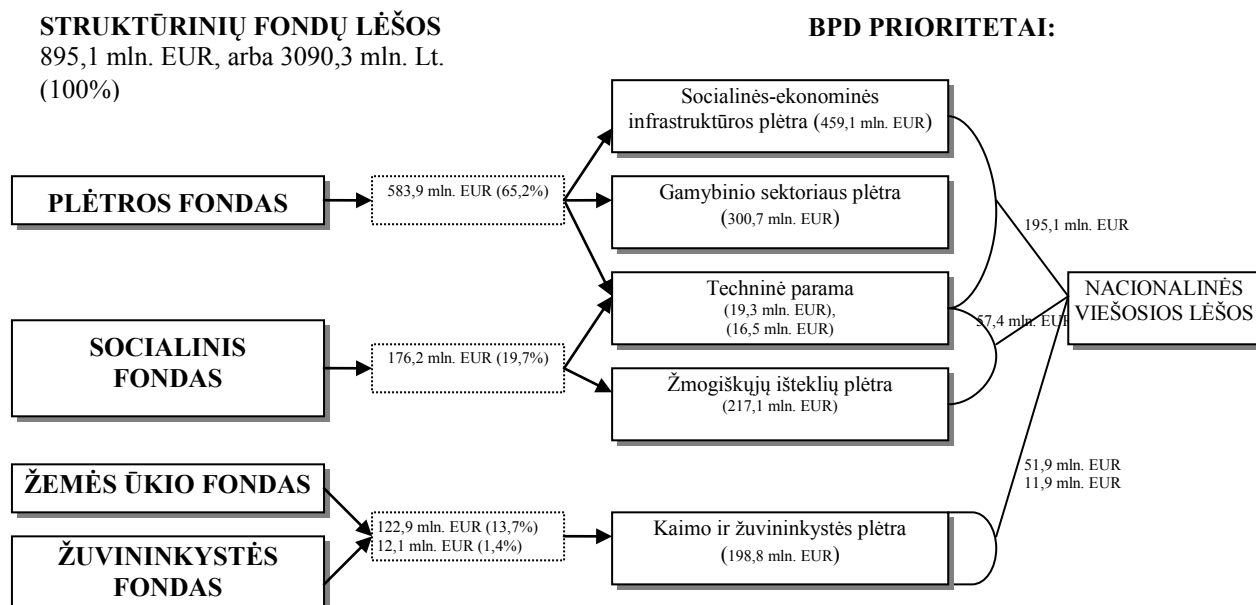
STRUKTŪRINIŲ FONDŲ LĖŠOS
895,1 mln. EUR, arba 3090,3 mln. Lt.
(100%)

BPD PRIORITETAI:

PLĖTROS FONDAS

583,9 mln. EUR (65,2%)

SOCIALINIS FONDAS

176,2 mln. EUR (19,7%)

ŽEMĖS ŪKIO FONDAS

ŽUVININKYSTĖS FONDAS

122,9 mln. EUR (13,7%)
12,1 mln. EUR (1,4%)

Socialinės-ekonominės infrastruktūros plėtra (459,1 mln. EUR)

Gamybinio sektoriaus plėtra (300,7 mln. EUR)

Techninė parama (19,3 mln. EUR), (16,5 mln. EUR)

Žmogiškųjų išteklių plėtra (217,1 mln. EUR)

Kaimo ir žuvininkystės plėtra (198,8 mln. EUR)

195,1 mln. EUR

57,4 mln. EUR

51,9 mln. EUR
11,9 mln. EUR

NACIONALINĖS VIEŠOSIOS LĖŠOS